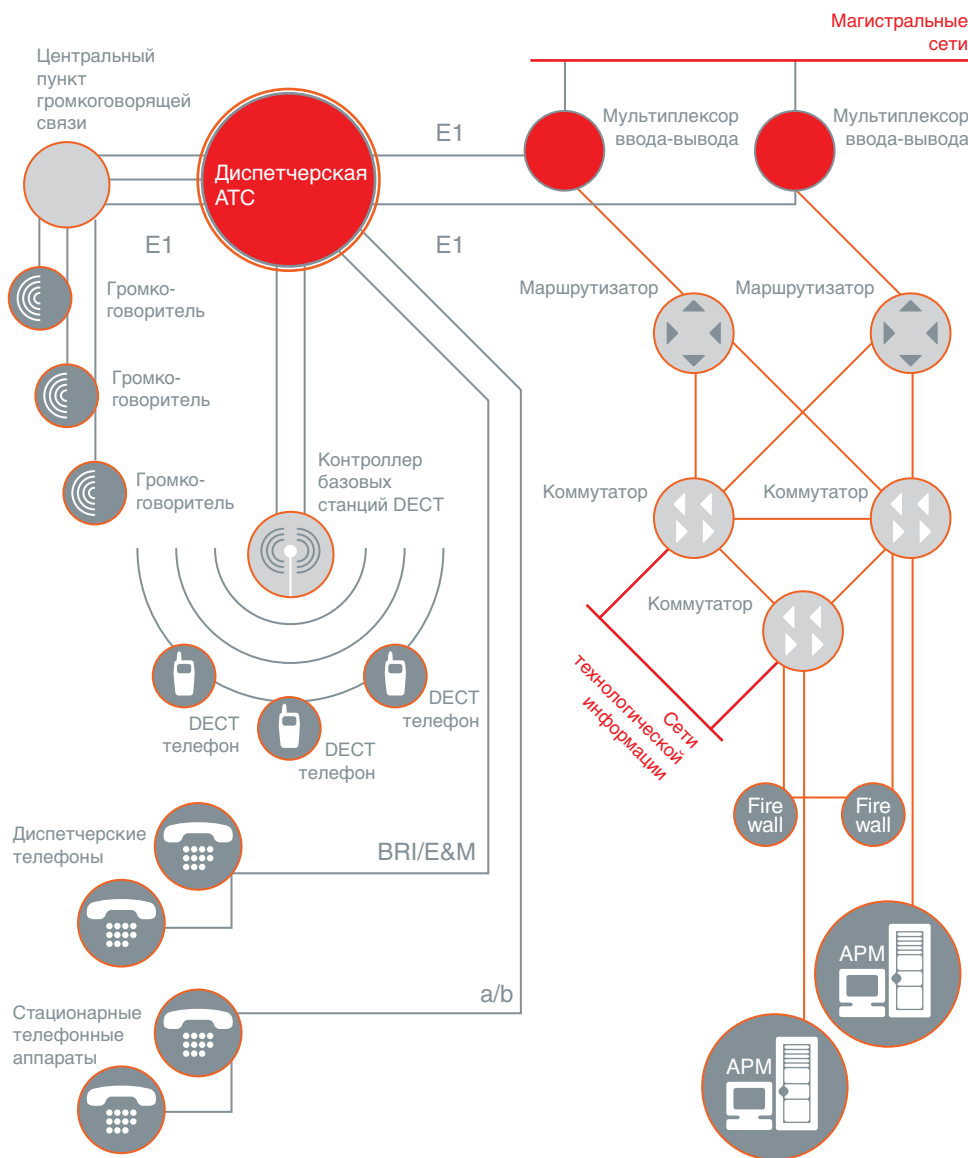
Магистральные сети

Центральный пункт громкоговорящей связи

Диспетчерская АТС

E1

Мультиплексор ввода-вывода

Мультиплексор ввода-вывода

E1

E1

Громкоговоритель

Громкоговоритель

Громкоговоритель

Маршрутизатор

Маршрутизатор

Контроллер базовых станций DECT

Коммутатор

Коммутатор

Коммутатор

DECT телефон

DECT телефон

DECT телефон

Сети технологической информации

Fire wall

Fire wall

Диспетчерские телефоны

BRI/E&M

АРМ

a/b

Стационарные телефонные аппараты

АРМ